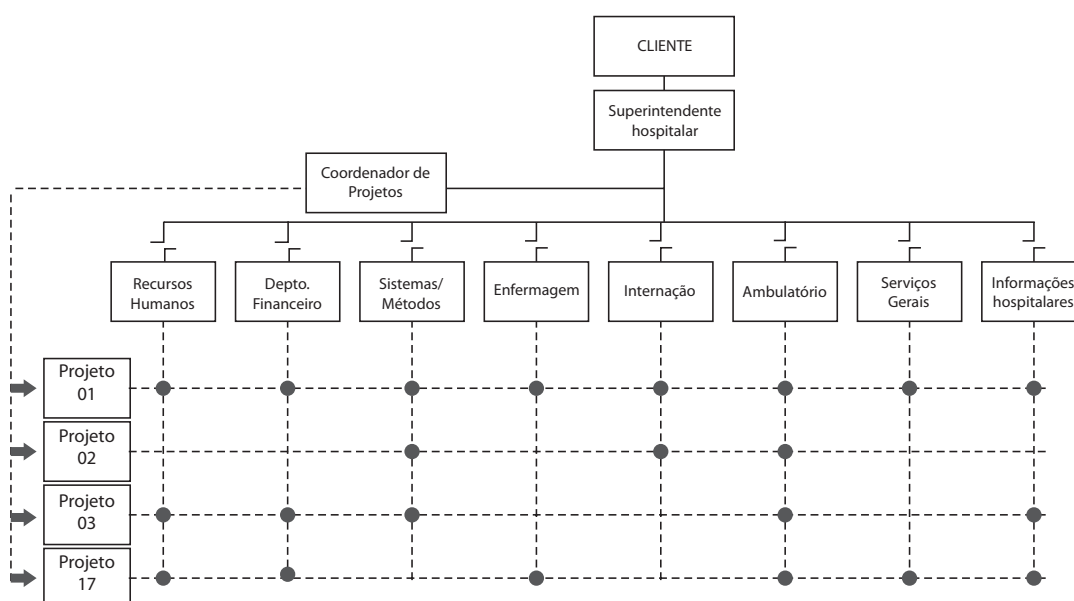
CLIENTE

Superintendente hospitalar

Coordenador de Projetos

Recursos Humanos

Depto. Financeiro

Sistemas/ Métodos

Enfermagem

Internação

Ambulatório

Serviços Gerais

Informações hospitalares

Projeto 01

Projeto 02

Projeto 03

Projeto 17